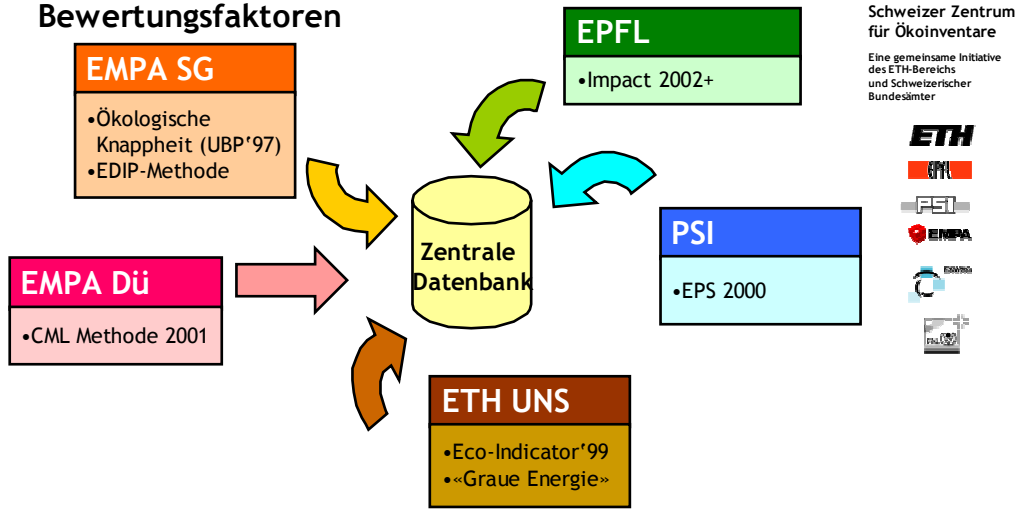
Bewertungsfaktoren

EMPA SG

•Ökologische Knappheit (UBP'97)
•EDIP-Methode

EPFL

•Impact 2002+

Schweizer Zentrum für Ökoinventare

Eine gemeinsame Initiative des ETH-Bereichs und Schweizerischer Bundesämter

ETH

EPFL

PSI

EMPA

EAWAG

Zentrale Datenbank

PSI

•EPS 2000

EMPA Dü

•CML Methode 2001

ETH UNS

•Eco-Indicator'99
•«Graue Energie»